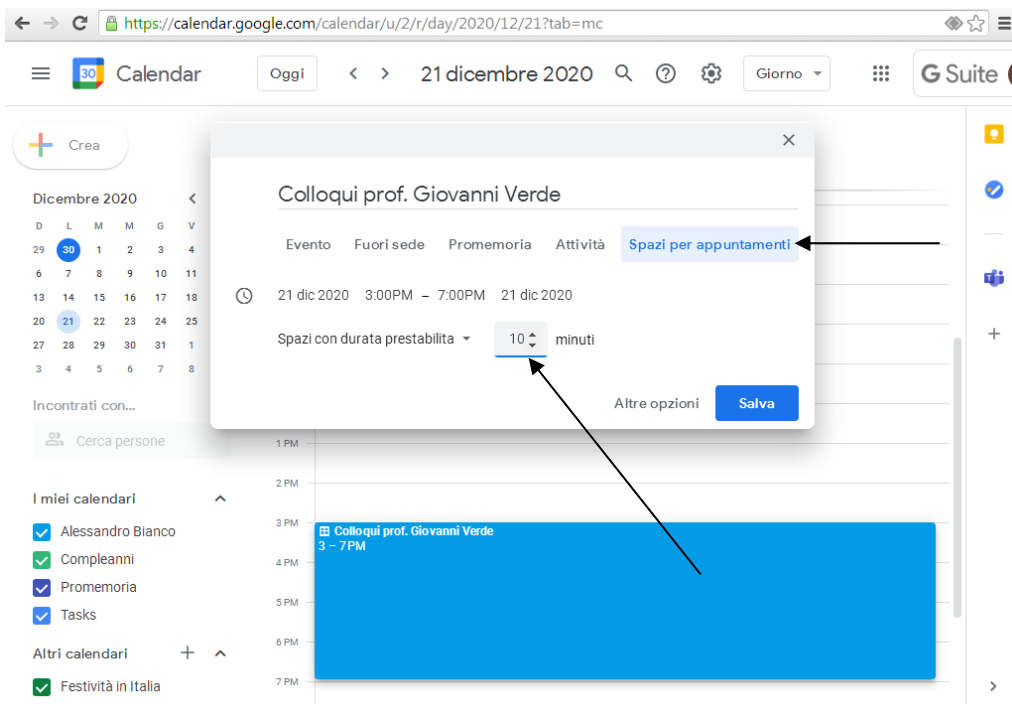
https://calendar.google.com/calendar/u/2/r/day/2020/12/21?tab=mc

30 Calendar Oggi < > 21 dicembre 2020 Giorno G Suite

Crea

Dicembre 2020

| D | L | M | M | G | V |
|---|---|---|---|---|---|
| 29 | 30 | 1 | 2 | 3 | 4 |
| 6 | 7 | 8 | 9 | 10 | 11 |
| 13 | 14 | 15 | 16 | 17 | 18 |
| 20 | 21 | 22 | 23 | 24 | 25 |
| 27 | 28 | 29 | 30 | 31 | 1 |
| 3 | 4 | 5 | 6 | 7 | 8 |

Incontrati con...

Cerca persone

I miei calendari

Alessandro Bianco

Compleanni

Promemoria

Tasks

Altri calendari

Festività in Italia

×

Colloqui prof. Giovanni Verde

Evento Fuori sede Promemoria Attività Spazi per appuntamenti

21 dic 2020 3:00PM – 7:00PM 21 dic 2020

Spazi con durata prestabilita 10 minuti

Altre opzioni Salva

1 PM
2 PM
3 PM
4 PM
5 PM
6 PM
7 PM

Colloqui prof. Giovanni Verde
3 – 7PM